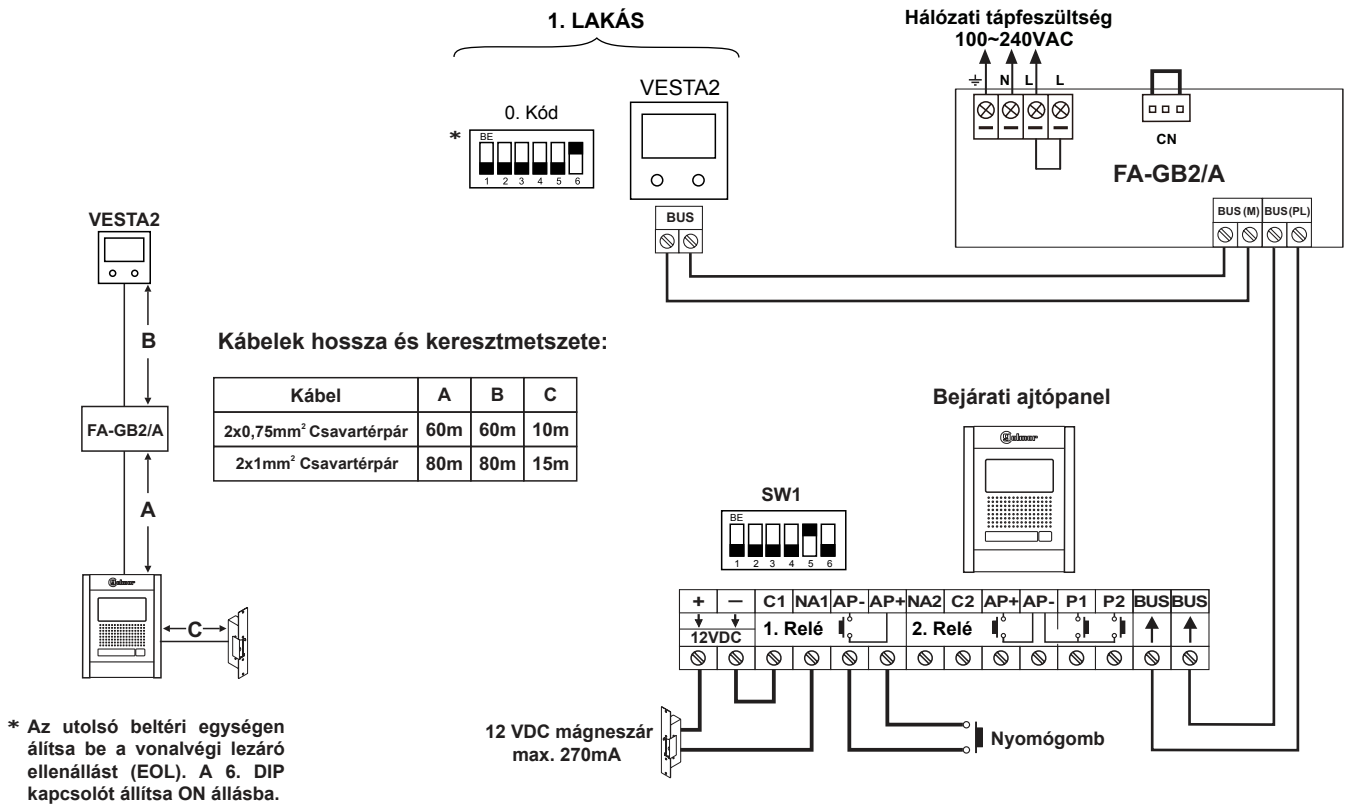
1. LAKÁS

Hálózati tápfeszültség
100~240VAC

N L L

CN

FA-GB2/A

BUS (M) BUS (PL)

0. Kód

*

BE

1 2 3 4 5 6

VESTA2

BUS

VESTA2

B

FA-GB2/A

A

C

Kábelek hossza és keresztmetszete:

| Kábel | A | B | C |
|---|---|---|---|
| 2x0,75mm$^2$ Csavartérpár | 60m | 60m | 10m |
| 2x1mm$^2$ Csavartérpár | 80m | 80m | 15m |

Bejárati ajtópanel

SW1

BE

1 2 3 4 5 6

+ — C1 NA1 AP- AP+ NA2 C2 AP+ AP- P1 P2 BUS BUS

12VDC 1. Relé 2. Relé

12 VDC mágneszár max. 270mA

Nyomógomb

* Az utolsó beltéri egységen állítsa be a vonalvégi lezáró ellenállást (EOL). A 6. DIP kapcsolót állítsa ON állásba.